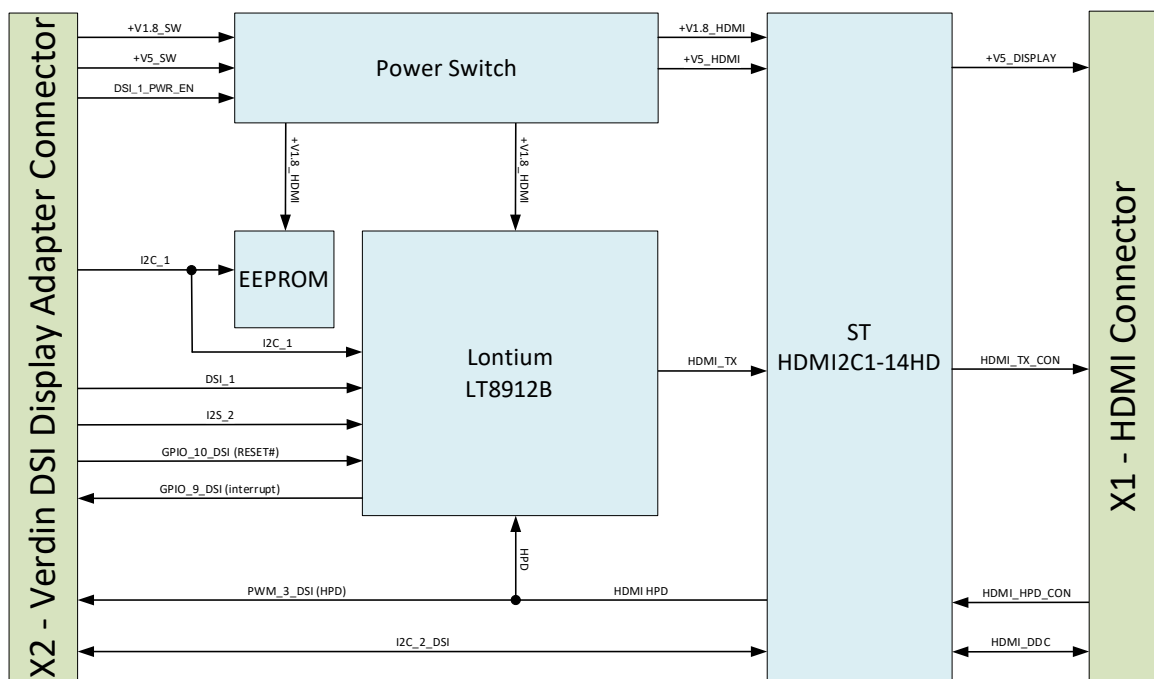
X2 - Verdin DSI Display Adapter Connector

+V1.8_SW
+V5_SW
DSI_1_PWR_EN

Power Switch

+V1.8_HDMI
+V5_HDMI
+V5_DISPLAY

+V1.8_HDMI
+V1.8_HDMI

I2C_1
EEPROM
I2C_1

Lontium
LT8912B

HDMI_TX

ST
HDMI2C1-14HD

HDMI_TX_CON

DSI_1
I2S_2
GPIO_10_DSI (RESET#)
GPIO_9_DSI (interrupt)

HPD

PWM_3_DSI (HPD)
HDMI HPD
HDMI_HPD_CON

I2C_2_DSI
HDMI_DDC

X1 - HDMI Connector